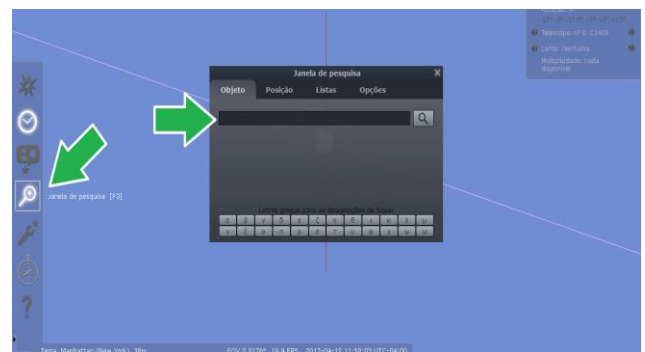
Janela de pesquisa
Objeto
Posição
Listas
Opções
Janela de pesquisa [F3]
Letras gregas para as designações de Bayer
α β γ δ ε ζ η θ ι κ λ μ
ν ξ ο π ρ σ τ υ φ χ ψ ω
Telescópio nº 0: C1400
Lente: nenhuma
Multiplicador: nada disponível
Terra, Manhattan (New York), 38m
FOV 0.517M 19.9 FPS 2017-04-12 11:50:03 UTC-04:00